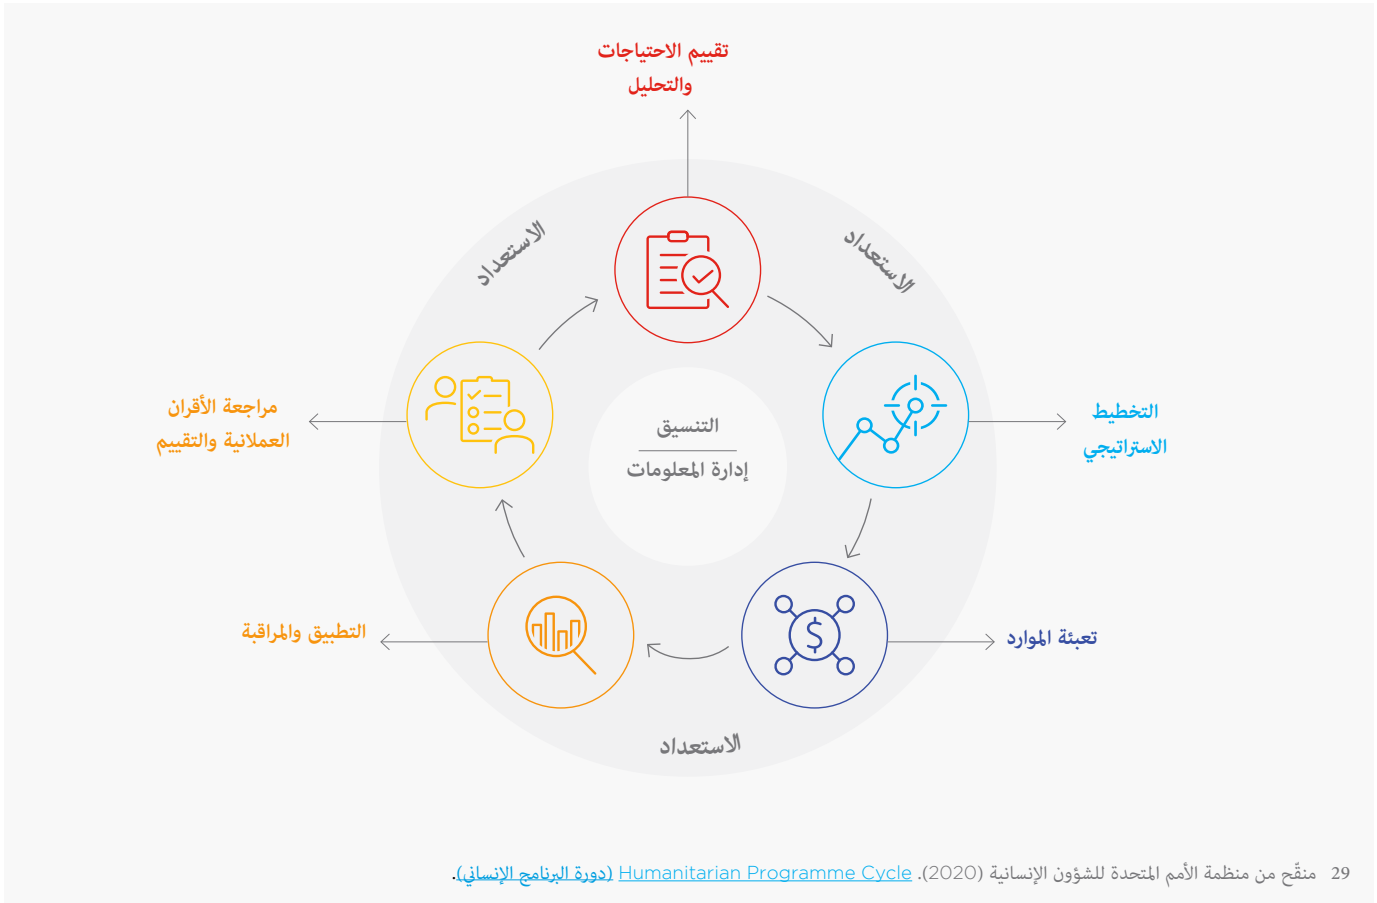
تقييم الاحتياجات والتحليل

الاستعداد

الاستعداد

التخطيط الاستراتيجي

مراجعة الأقران العملانية والتقييم

التنسيق
إدارة المعلومات

تعبئة الموارد

التطبيق والمراقبة

الاستعداد

29 منقّح من منظمة الأمم المتحدة للشؤون الإنسانية (2020). Humanitarian Programme Cycle (دورة البرنامج الإنساني).